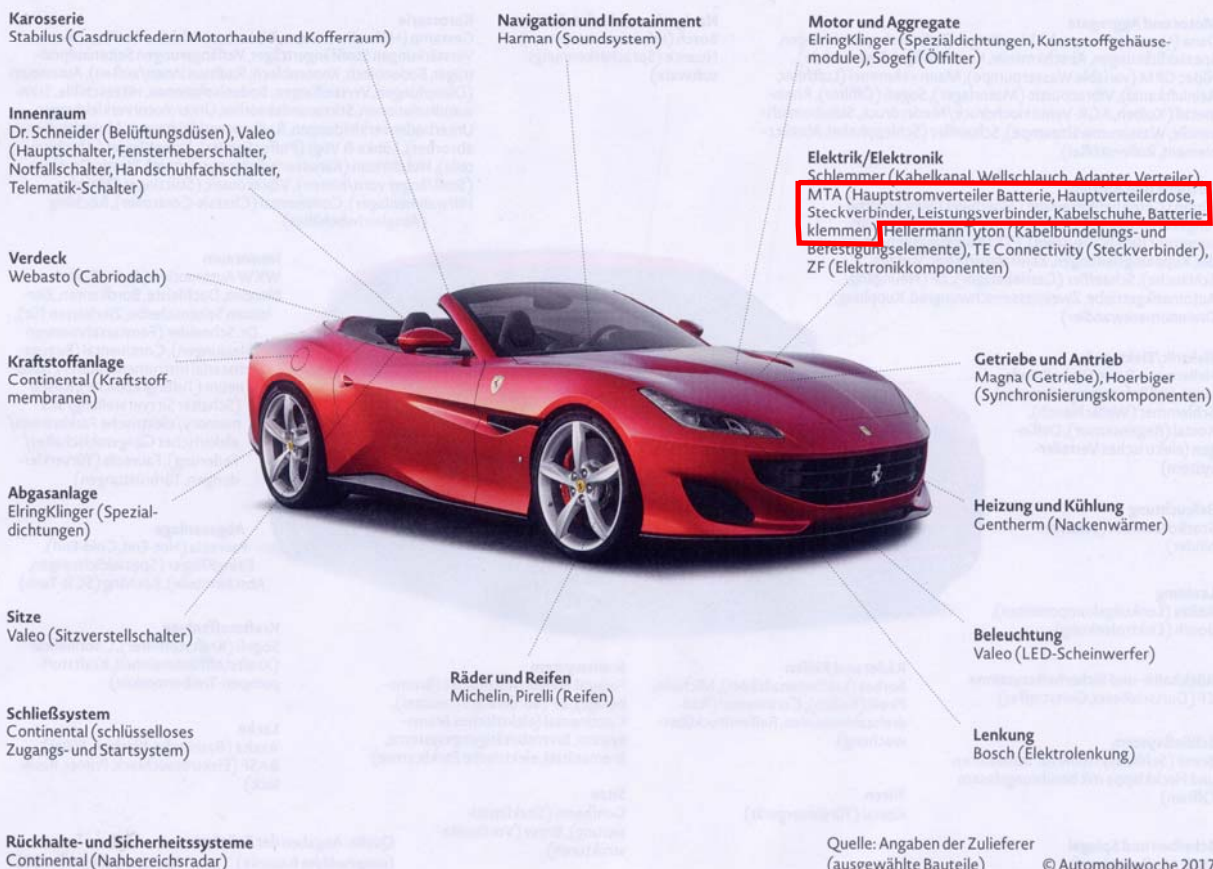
Karosserie
Stabilus (Gasdruckfedern Motorhaube und Kofferraum)

Innenraum
Dr. Schneider (Belüftungsdüsen), Valeo (Hauptschalter, Fensterheberschalter, Notfallschalter, Handschuhfachschalter, Telematik-Schalter)

Verdeck
Webasto (Cabriodach)

Kraftstoffanlage
Continental (Kraftstoffmembranen)

Abgasanlage
ElringKlinger (Spezialdichtungen)

Sitze
Valeo (Sitzverstellschalter)

Schließsystem
Continental (schlüsselloses Zugangs- und Startsystem)

Rückhalte- und Sicherheitssysteme
Continental (Nahbereichsradar)

Navigation und Infotainment
Harman (Soundsystem)

Räder und Reifen
Michelin, Pirelli (Reifen)

Motor und Aggregate
ElringKlinger (Spezialdichtungen, Kunststoffgehäusemodule), Sogefi (Ölfilter)

Elektrik/Elektronik
Schlemmer (Kabelkanal, Wellschlauch, Adapter, Verteiler), MTA (Hauptstromverteiler Batterie, Hauptverteilerdose, Steckverbinder, Leistungsverbinder, Kabelschuhe, Batterieklemmen), HellermannTyton (Kabelbündelungs- und Befestigungselemente), TE Connectivity (Steckverbinder), ZF (Elektronikkomponenten)

Getriebe und Antrieb
Magna (Getriebe), Hoerbiger (Synchronisierungskomponenten)

Heizung und Kühlung
Gentherm (Nackenwärmer)

Beleuchtung
Valeo (LED-Scheinwerfer)

Lenkung
Bosch (Elektrolenkung)

Quelle: Angaben der Zulieferer (ausgewählte Bauteile)
© Automobilwoche 2017